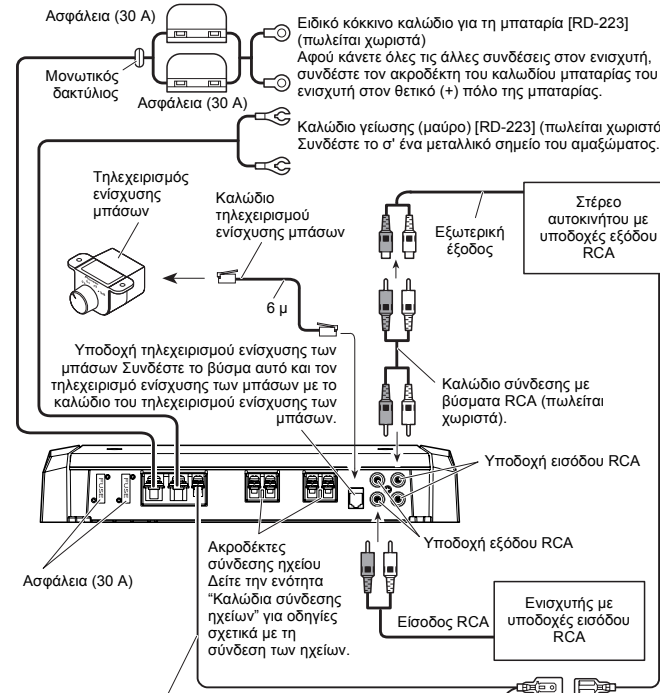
Ασφάλεια (30 A)

Μονωτικός δακτύλιος

Ασφάλεια (30 A)

Ειδικό κόκκινο καλώδιο για τη μπαταρία [RD-223] (πωλείται χωριστά)
Αφού κάνετε όλες τις άλλες συνδέσεις στον ενισχυτή, συνδέστε τον ακροδέκτη του καλωδίου μπαταρίας του ενισχυτή στον θετικό (+) πόλο της μπαταρίας.

Καλώδιο γείωσης (μαύρο) [RD-223] (πωλείται χωριστά)
Συνδέστε το σ' ένα μεταλλικό σημείο του αμαξώματος.

Τηλεχειρισμός ενίσχυσης μπάσων

Καλώδιο τηλεχειρισμού ενίσχυσης μπάσων

6 μ

Εξωτερική έξοδος

Στέρεο αυτοκινήτου με υποδοχές εξόδου RCA

Υποδοχή τηλεχειρισμού ενίσχυσης των μπάσων Συνδέστε το βύσμα αυτό και τον τηλεχειρισμό ενίσχυσης των μπάσων με το καλώδιο του τηλεχειρισμού ενίσχυσης των μπάσων.

Καλώδιο σύνδεσης με βύσματα RCA (πωλείται χωριστά).

Υποδοχή εισόδου RCA

Υποδοχή εξόδου RCA

FUSE FUSE

Ασφάλεια (30 A)

Ακροδέκτες σύνδεσης ηχείου
Δείτε την ενότητα "Καλώδια σύνδεσης ηχείων" για οδηγίες σχετικά με τη σύνδεση των ηχείων.

Είσοδος RCA

Ενισχυτής με υποδοχές εισόδου RCA